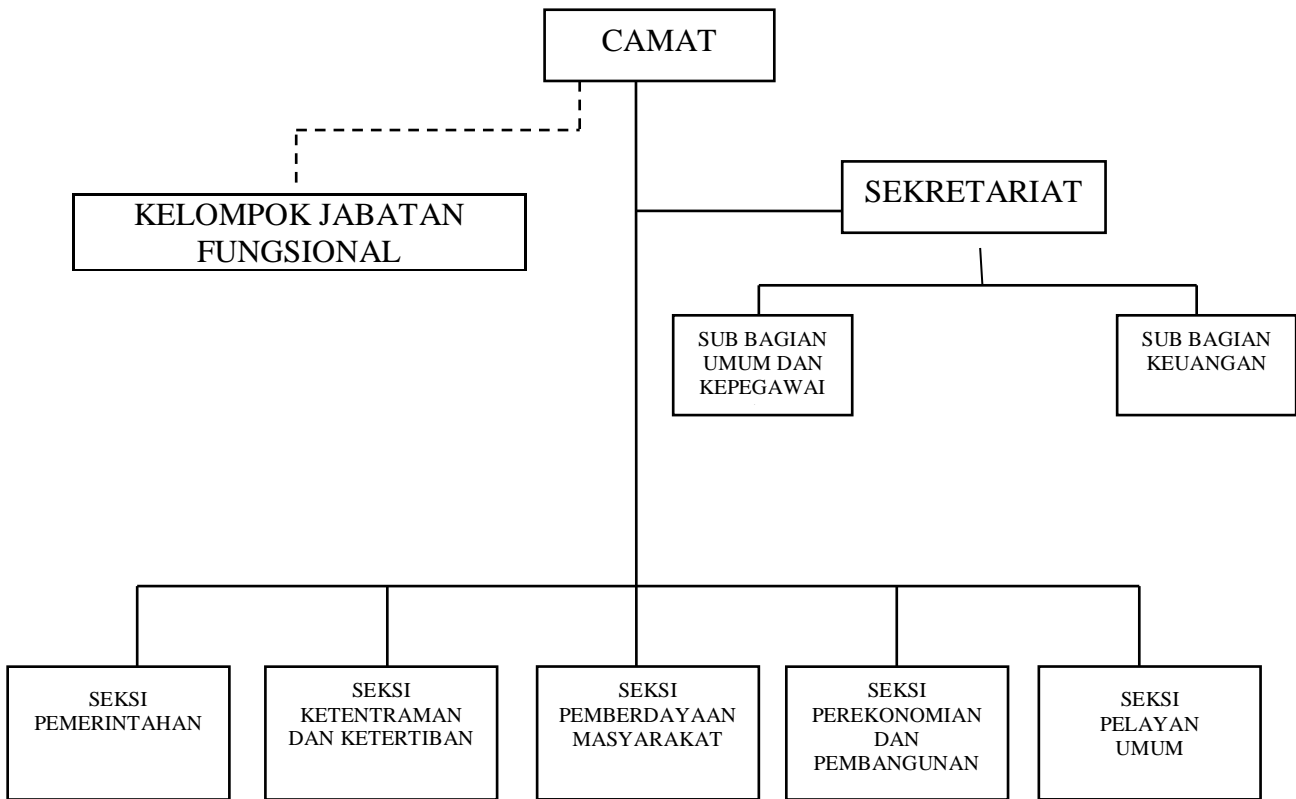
CAMAT

KELOMPOK JABATAN FUNGSIONAL

SEKRETARIAT

SUB BAGIAN UMUM DAN KEPEGAWAI

SUB BAGIAN KEUANGAN

SEKSI PEMERINTAHAN

SEKSI KETENTRAMAN DAN KETERTIBAN

SEKSI PEMBERDAYAAN MASYARAKAT

SEKSI PEREKONOMIAN DAN PEMBANGUNAN

SEKSI PELAYAN UMUM